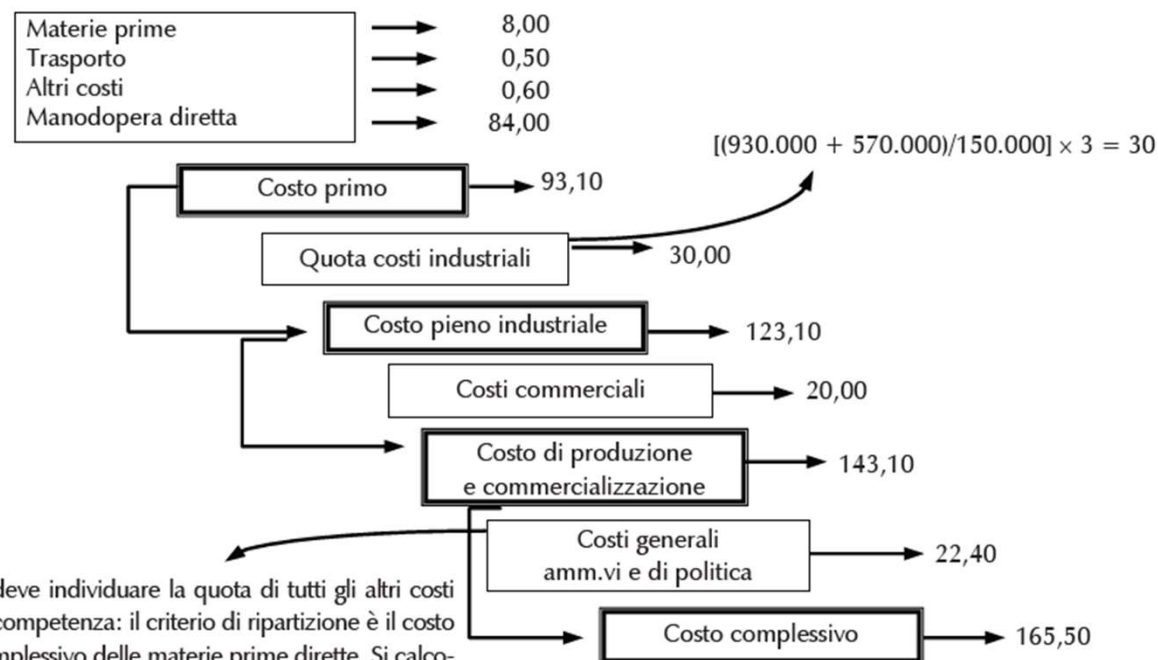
Materie prime → 8,00
Trasporto → 0,50
Altri costi → 0,60
Manodopera diretta → 84,00

$[(930.000 + 570.000)/150.000] \times 3 = 30$

Costo primo → 93,10

Quota costi industriali → 30,00

Costo pieno industriale → 123,10

Costi commerciali → 20,00

Costo di produzione e commercializzazione → 143,10

Costi generali amm.vi e di politica → 22,40

Costo complessivo → 165,50

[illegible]deve individuare la quota di tutti gli altri costi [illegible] competenza: il criterio di ripartizione è il costo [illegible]mplessivo delle materie prime dirette. Si calco-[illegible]